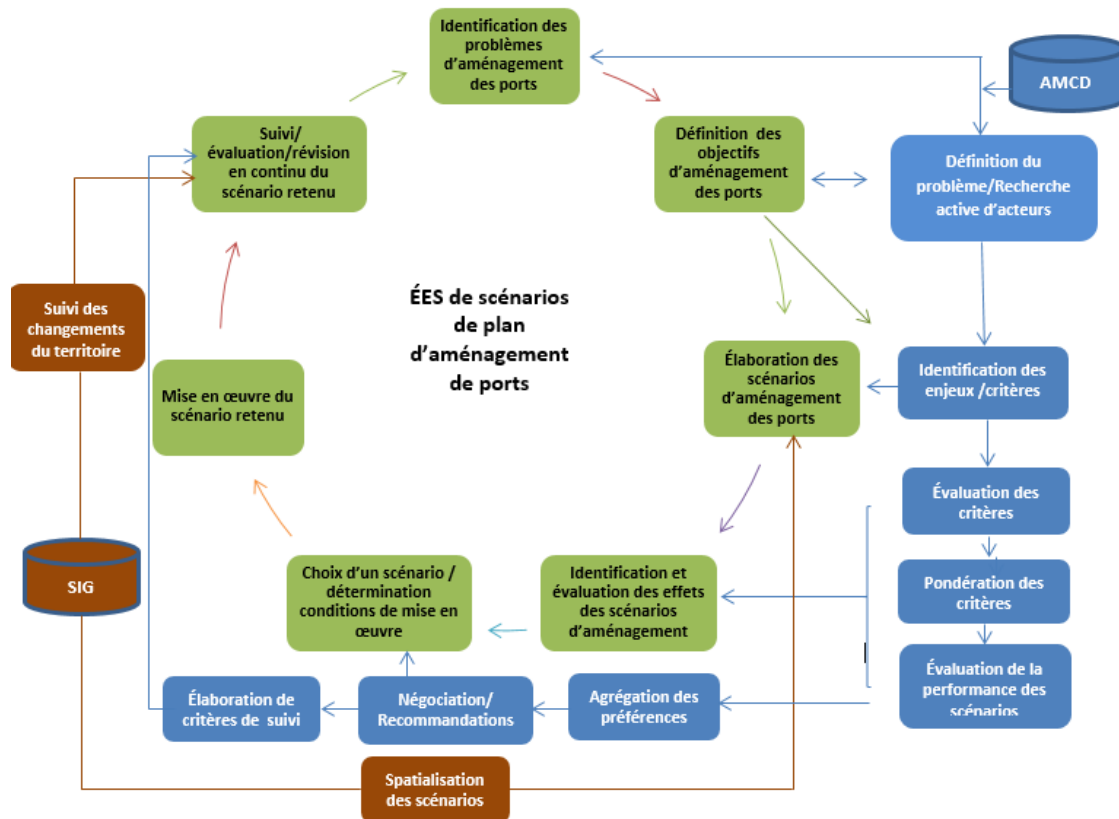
Identification des problèmes d'aménagement des ports

AMCD

Définition des objectifs d'aménagement des ports

Définition du problème/Recherche active d'acteurs

Suivi/ évaluation/révision en continu du scénario retenu

Suivi des changements du territoire

ÉES de scénarios de plan d'aménagement de ports

Élaboration des scénarios d'aménagement des ports

Identification des enjeux /critères

Mise en œuvre du scénario retenu

Évaluation des critères

SIG

Choix d'un scénario / détermination conditions de mise en œuvre

Identification et évaluation des effets des scénarios d'aménagement

Pondération des critères

Évaluation de la performance des scénarios

Élaboration de critères de suivi

Négociation/ Recommandations

Agrégation des préférences

Spatialisation des scénarios